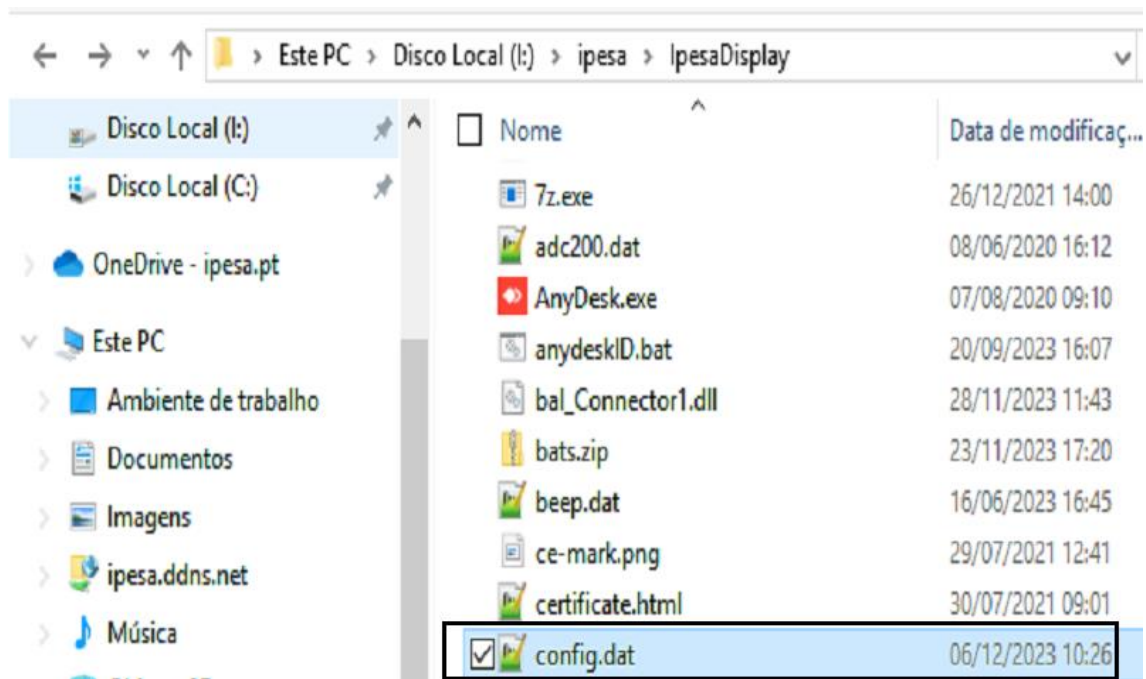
Este PC > Disco Local (I:) > ipesa > IpesaDisplay

Disco Local (I:)
Disco Local (C:)
OneDrive - ipesa.pt
Este PC
Ambiente de trabalho
Documentos
Imagens
ipesa.ddns.net
Música

| Nome | Data de modificaç... |
|---|---|
| 7z.exe | 26/12/2021 14:00 |
| adc200.dat | 08/06/2020 16:12 |
| AnyDesk.exe | 07/08/2020 09:10 |
| anydeskID.bat | 20/09/2023 16:07 |
| bal_Connector1.dll | 28/11/2023 11:43 |
| bats.zip | 23/11/2023 17:20 |
| beep.dat | 16/06/2023 16:45 |
| ce-mark.png | 29/07/2021 12:41 |
| certificate.html | 30/07/2021 09:01 |
| config.dat | 06/12/2023 10:26 |